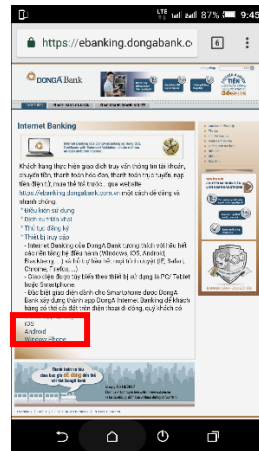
LTE 87% 9:45

https://ebanking.dongabank.c

6

DONGA Bank

Internet Banking

Khách hàng thực hiện giao dịch truy vấn thông tin tài khoản, chuyển tiền, thanh toán hóa đơn, thanh toán trực tuyến, nạp tiền điện tử, mua thẻ trả trước... qua website https://ebanking.dongabank.com.vn một cách dễ dàng và nhanh chóng.

* Điều kiện sử dụng
* Danh mục tiện ích
* Thủ tục đăng ký
* Thiết bị truy cập
- Internet Banking của DongA Bank tương thích với hầu hết các nền tảng hệ điều hành (Windows, IOS, Android, Blackberry...) và hầu hết trình duyệt web (IE, Safari, Chrome, FireFox...)
- Giao diện được tùy biến theo thiết bị sử dụng là PC/ Tablet hoặc Smartphone.
- Đặc biệt giao diện dành cho Smartphone được DongA Bank xây dựng thành app DongA Internet Banking để khách hàng có thể cài đặt trên thoại di động, quý khách có

IOS
Android
Window Phone

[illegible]